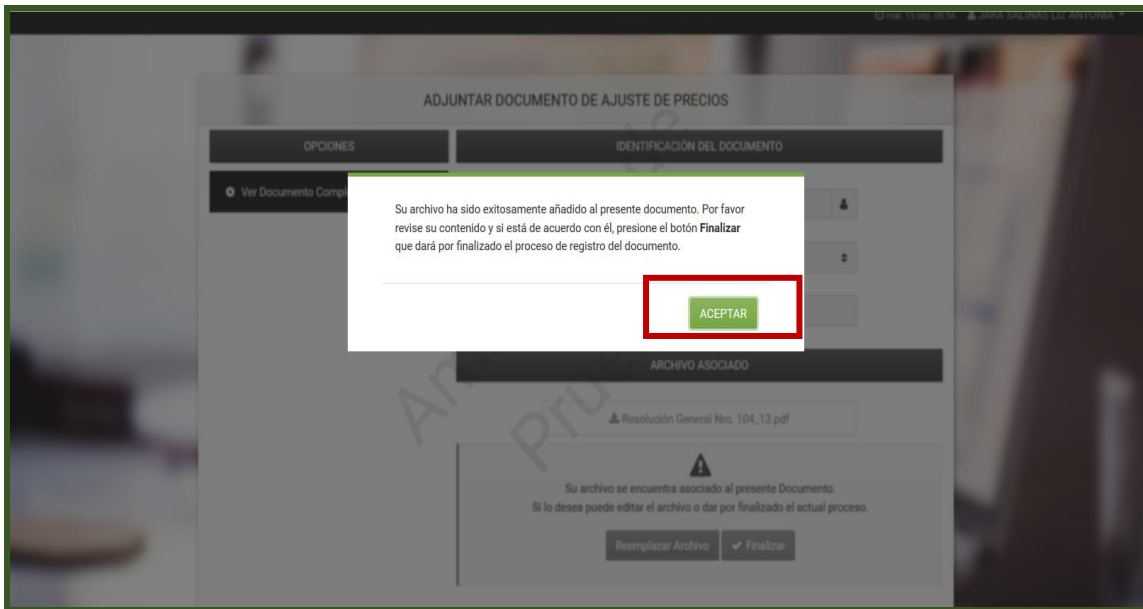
mar. 15 sep. 08:54 JARA SALINAS LIZ ANTONIA

ADJUNTAR DOCUMENTO DE AJUSTE DE PRECIOS

OPCIONES

Ver Documento Compl

IDENTIFICACIÓN DEL DOCUMENTO

Su archivo ha sido exitosamente añadido al presente documento. Por favor revise su contenido y si está de acuerdo con él, presione el botón **Finalizar** que dará por finalizado el proceso de registro del documento.

ACEPTAR

ARCHIVO ASOCIADO

Resolución General Nro. 104_13.pdf

Su archivo se encuentra asociado al presente Documento.
Si lo desea puede editar el archivo o dar por finalizado el actual proceso.

Reemplazar Archivo ✔ Finalizar

Prueba